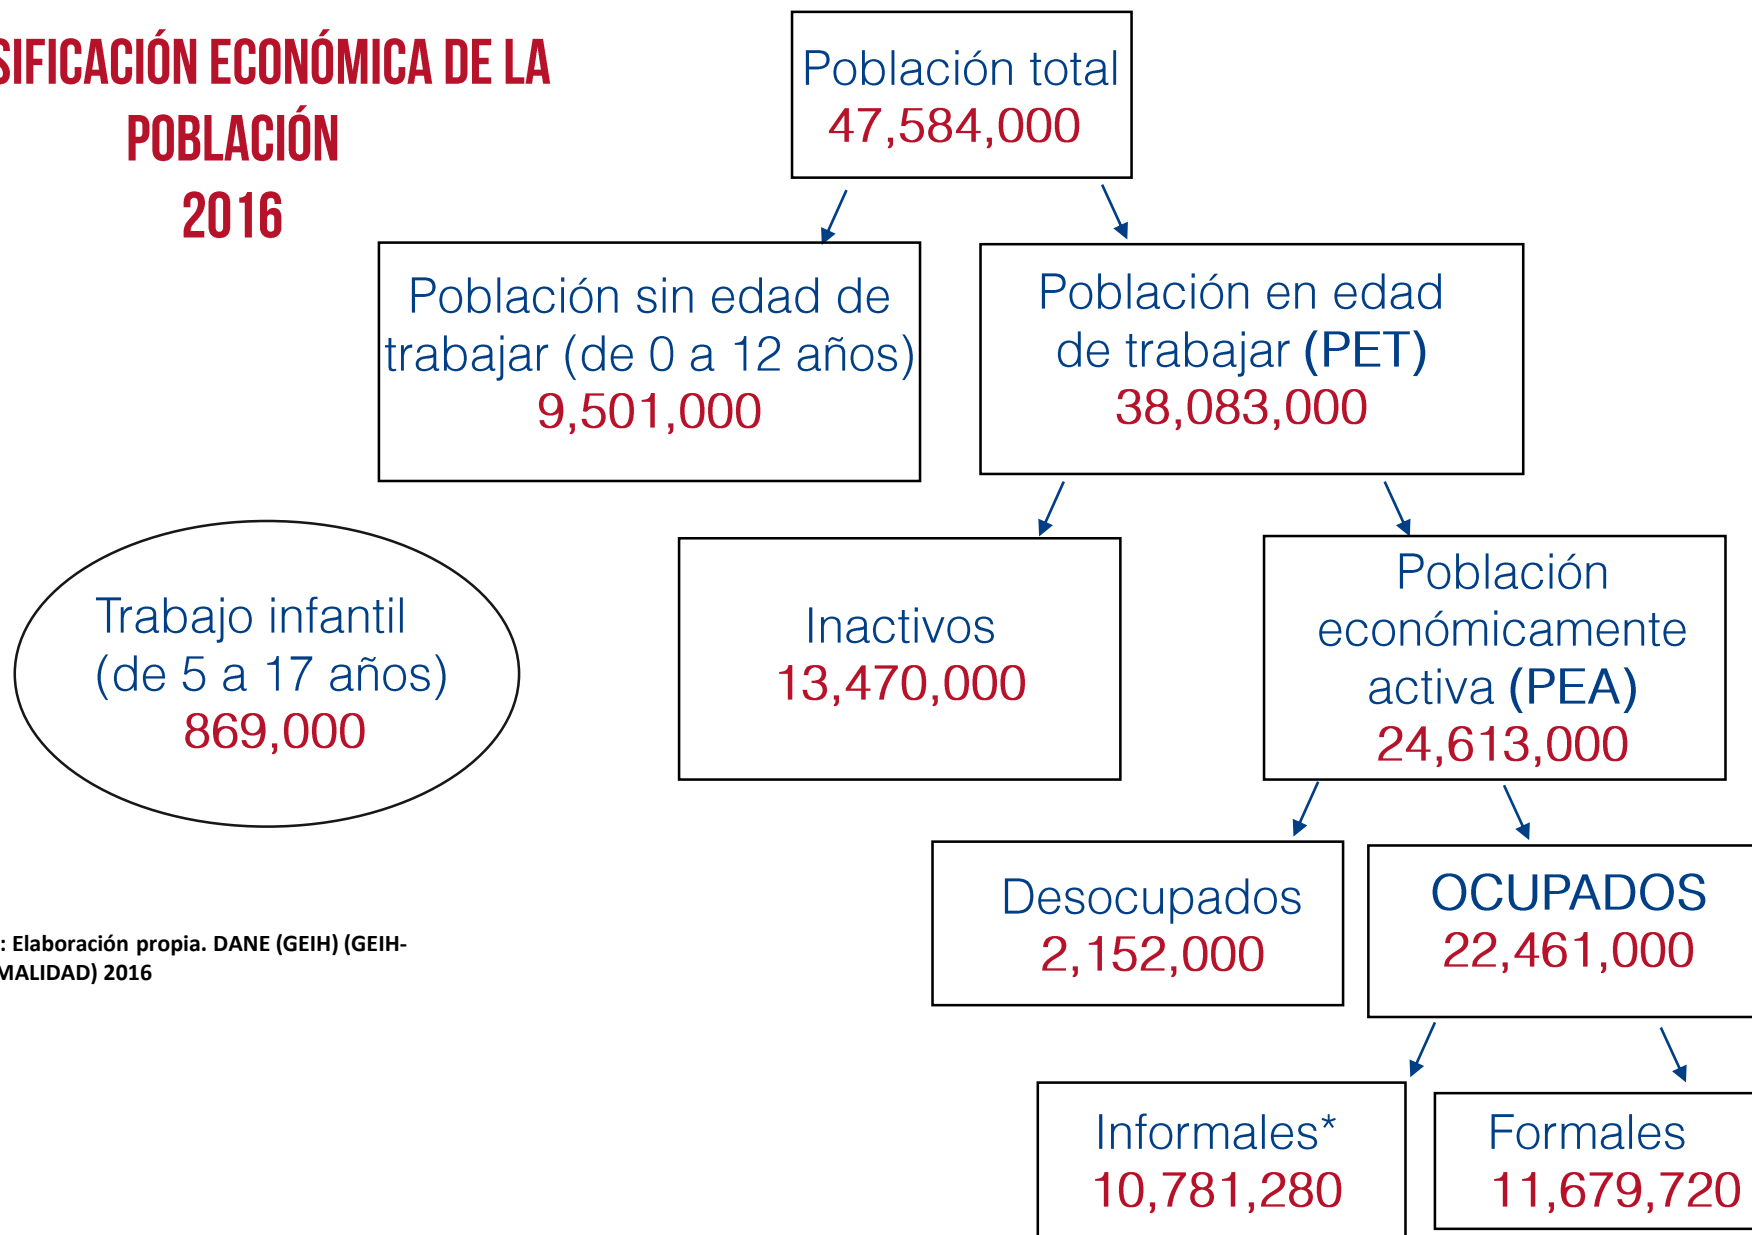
SIFICACIÓN ECONÓMICA DE LA POBLACIÓN 2016

Población total 47,584,000

Población sin edad de trabajar (de 0 a 12 años) 9,501,000

Población en edad de trabajar (PET) 38,083,000

Trabajo infantil (de 5 a 17 años) 869,000

Inactivos 13,470,000

Población económicamente activa (PEA) 24,613,000

Desocupados 2,152,000

OCUPADOS 22,461,000

: Elaboración propia. DANE (GEIH) (GEIH-MALIDAD) 2016

Informales* 10,781,280

Formales 11,679,720